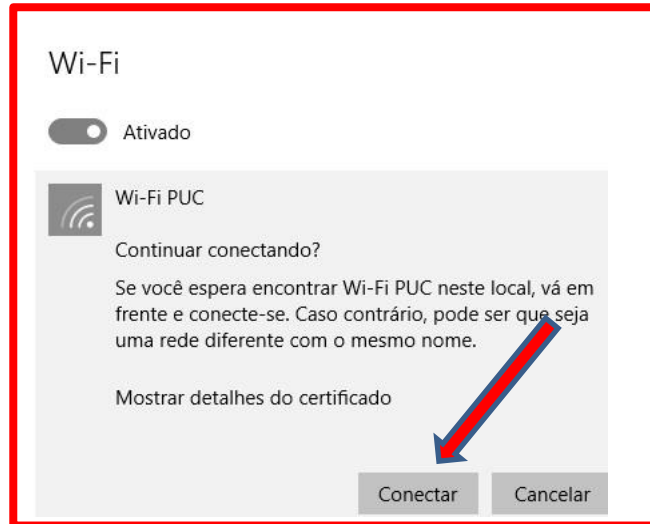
Wi-Fi

Ativado

Wi-Fi PUC

Continuar conectando?

Se você espera encontrar Wi-Fi PUC neste local, vá em frente e conecte-se. Caso contrário, pode ser que seja uma rede diferente com o mesmo nome.

Mostrar detalhes do certificado

Conectar

Cancelar